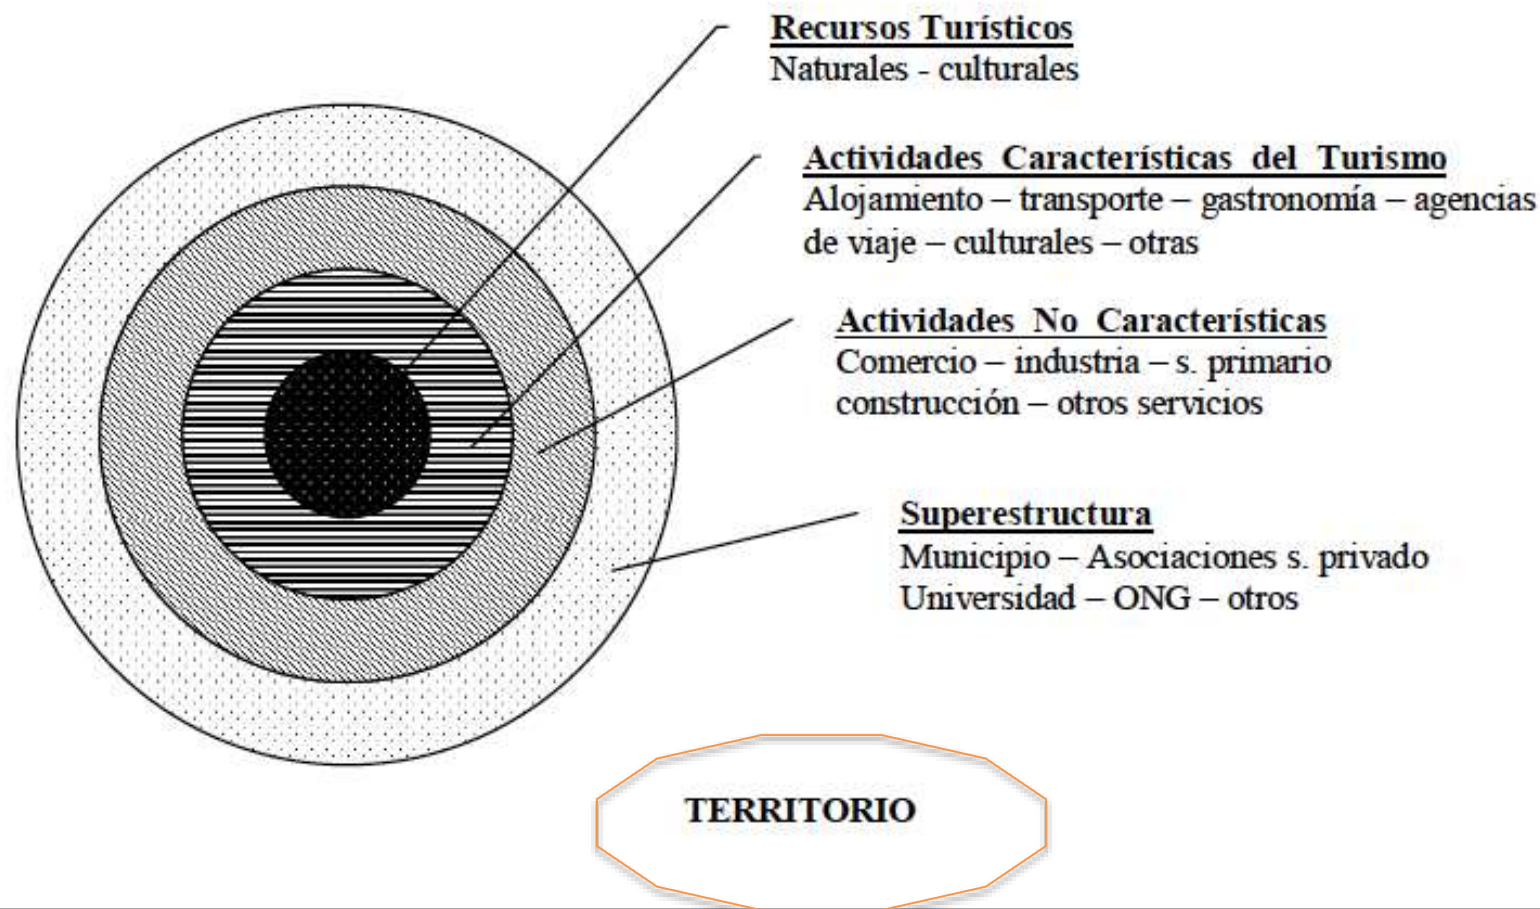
Recursos Turísticos
Naturales - culturales

Actividades Características del Turismo
Alojamiento – transporte – gastronomía – agencias de viaje – culturales – otras

Actividades No Características
Comercio – industria – s. primario construcción – otros servicios

Superestructura
Municipio – Asociaciones s. privado Universidad – ONG – otros

TERRITORIO